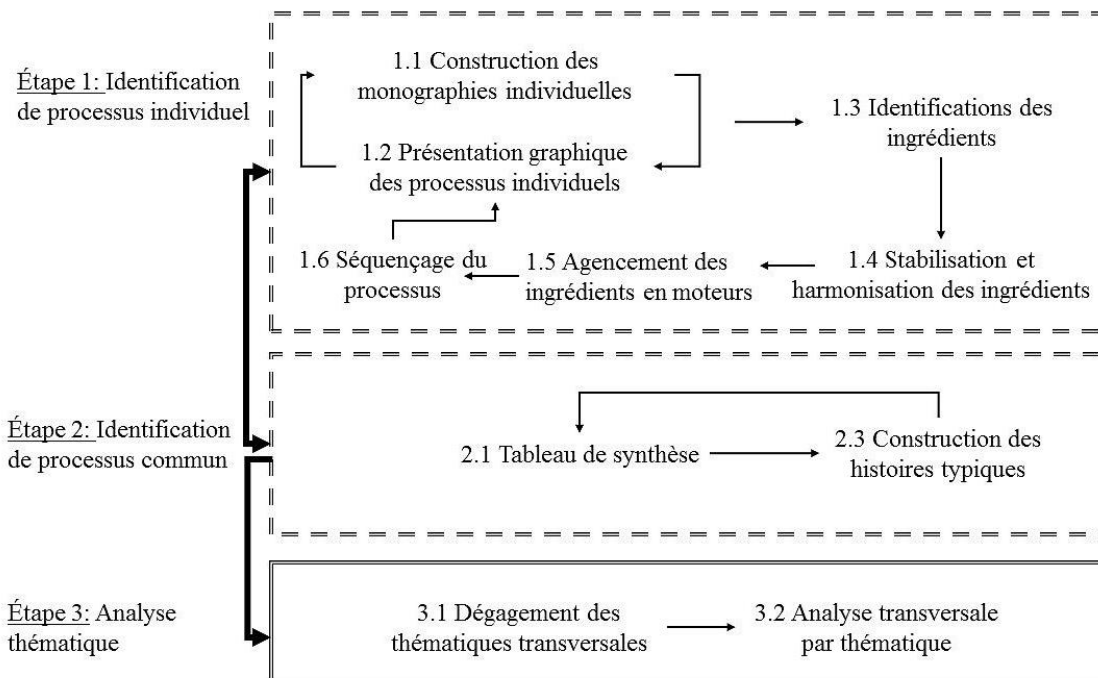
Étape 1: Identification de processus individuel

1.1 Construction des monographies individuelles

1.2 Présentation graphique des processus individuels

1.3 Identifications des ingrédients

1.4 Stabilisation et harmonisation des ingrédients

1.5 Agencement des ingrédients en moteurs

1.6 Séquençage du processus

Étape 2: Identification de processus commun

2.1 Tableau de synthèse

2.3 Construction des histoires typiques

Étape 3: Analyse thématique

3.1 Dégagement des thématiques transversales

3.2 Analyse transversale par thématique